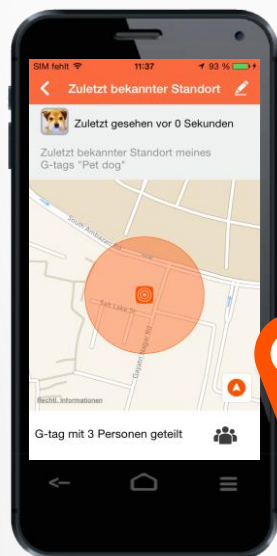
SIM fehlt
11:37
93 %

Zuletzt bekannter Standort

Zuletzt gesehen vor 0 Sekunden

Zuletzt bekannter Standort meines G-tags "Pet dog"

South Ambassador Rd
Salt Lake St
Gladys Hugo Rd

Rechtl. Informationen

G-tag mit 3 Personen geteilt